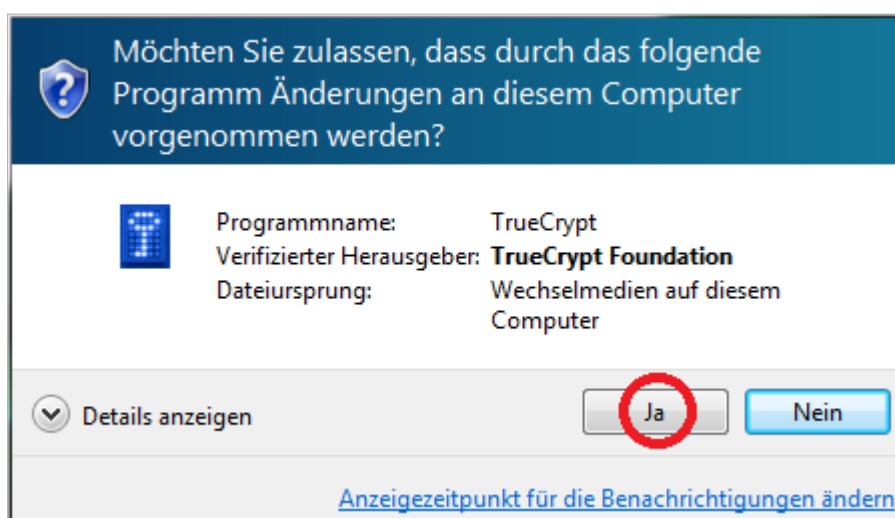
Möchten Sie zulassen, dass durch das folgende Programm Änderungen an diesem Computer vorgenommen werden?

| | |
|---|---|
| Programmname: | TrueCrypt |
| Verifizierter Herausgeber: | **TrueCrypt Foundation** |
| Dateiursprung: | Wechselmedien auf diesem Computer |

Details anzeigen

Ja

Nein

Anzeigezeitpunkt für die Benachrichtigungen ändern